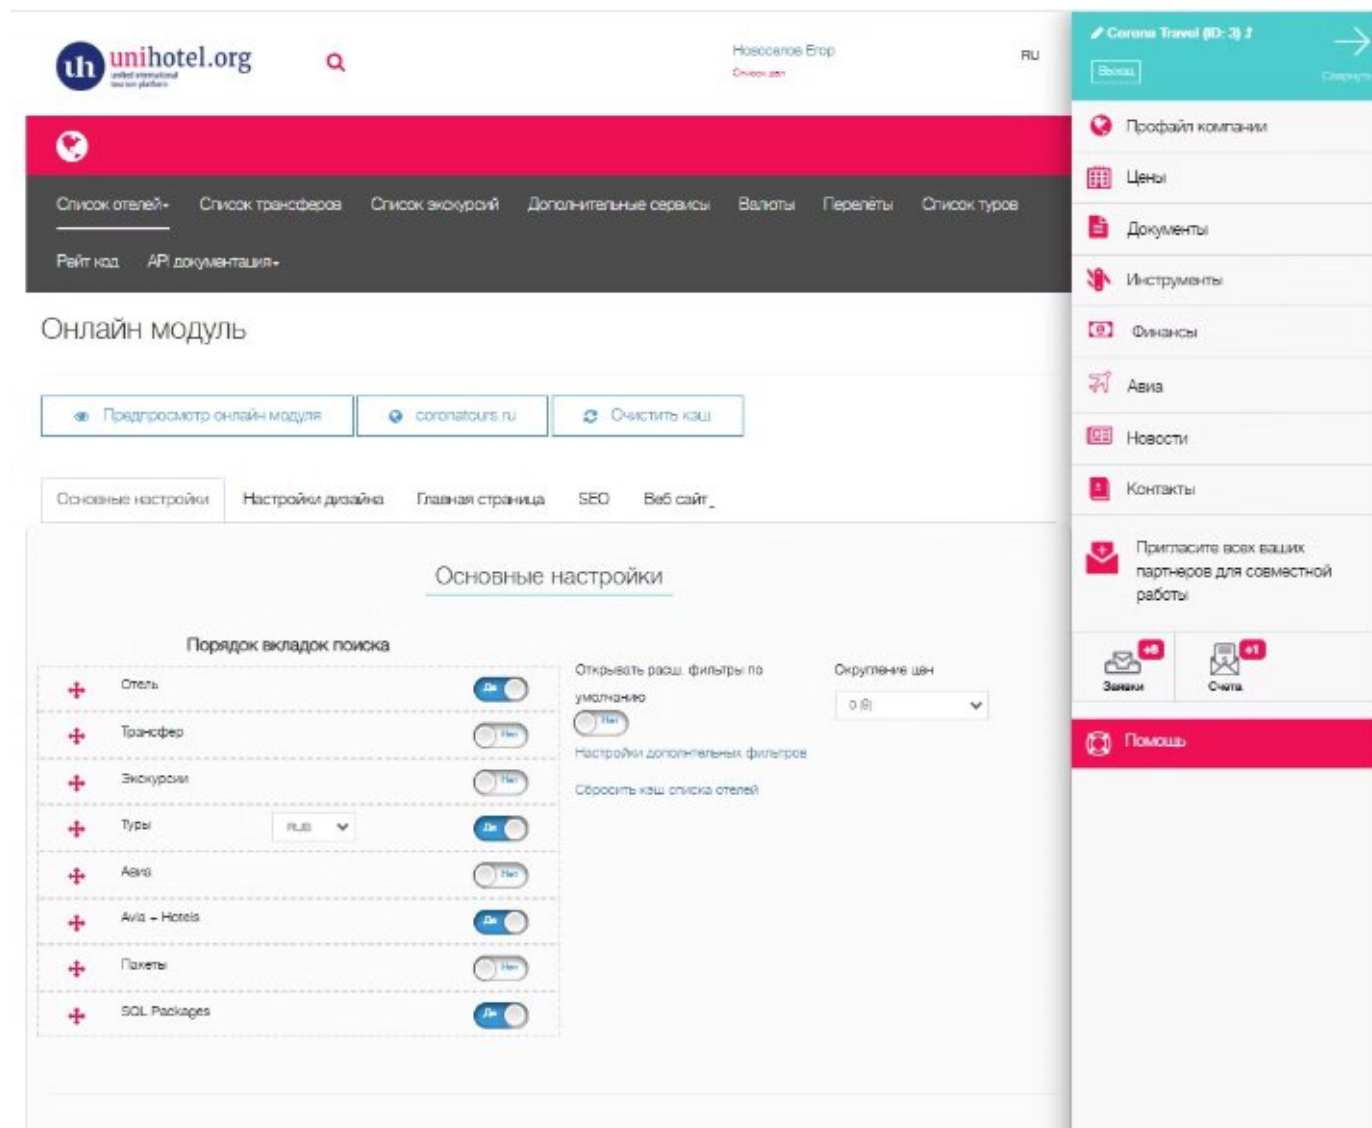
unihotel.org
united international tourism platform

Новоселов Егор
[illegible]

RU

Corona Travel (ID: 3)
Выход
Свернуть

Профайл компании
Цены
Документы
Инструменты
Финансы
Авиа
Новости
Контакты
Пригласите всех ваших партнеров для совместной работы
+8
Заявки
+1
Счета
Помощь

Список отелей
Список трансферов
Список экскурсий
Дополнительные сервисы
Валюты
Перелёты
Список туров
Рейт код
API документация

Онлайн модуль

Предпросмотр онлайн модуля
coronatours.ru
Очистить кэш

Основные настройки
Настройки дизайна
Главная страница
SEO
Веб сайт

Основные настройки

Порядок вкладок поиска

| | | |
|---|---|---|
| Отель | | Да |
| Трансфер | | Нет |
| Экскурсии | | Нет |
| Туры | RUB | Да |
| Авиа | | Нет |
| Avia + Hotels | | Да |
| Пакеты | | Нет |
| SQL Packages | | Да |

Открывать расш. фильтры по умолчанию
Нет
Настройки дополнительных фильтров
Сбросить кэш списка отелей

Округление цен
0 (0)